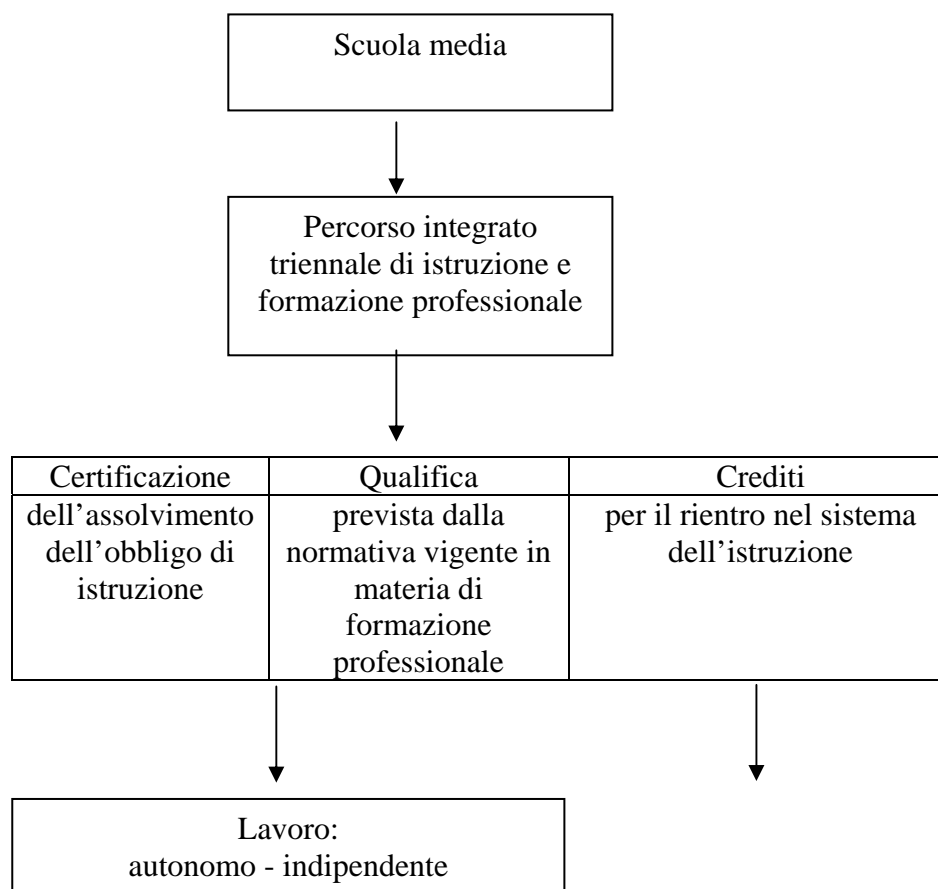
Scuola media

Percorso integrato triennale di istruzione e formazione professionale

| Certificazione | Qualifica | Crediti |
|---|---|---|
| dell’assolvimento dell’obbligo di istruzione | prevista dalla normativa vigente in materia di formazione professionale | per il rientro nel sistema dell’istruzione |

Lavoro:
autonomo - indipendente